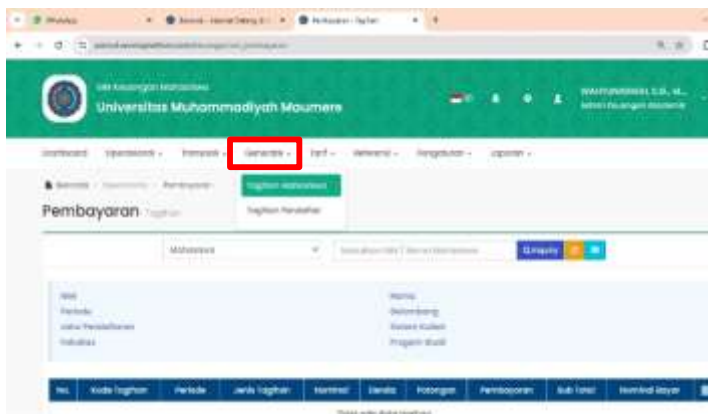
Universitas Muhammadiyah Maumere

Generate

Tagihan Mahasiswa

Tagihan Pendaftar

Pembayaran Tagihan

Mahasiswa

Tampilkan

NIM

Periode

Jalur Pendaftaran

Fakultas

Nama

Gelombang

Sistem Kuliah

Program Studi

| No. | Kode Tagihan | Periode | Jenis Tagihan | Nominal | Denda | Potongan | Pembayaran | Sub Total | Nominal Bayar |
|---|---|---|---|---|---|---|---|---|---|